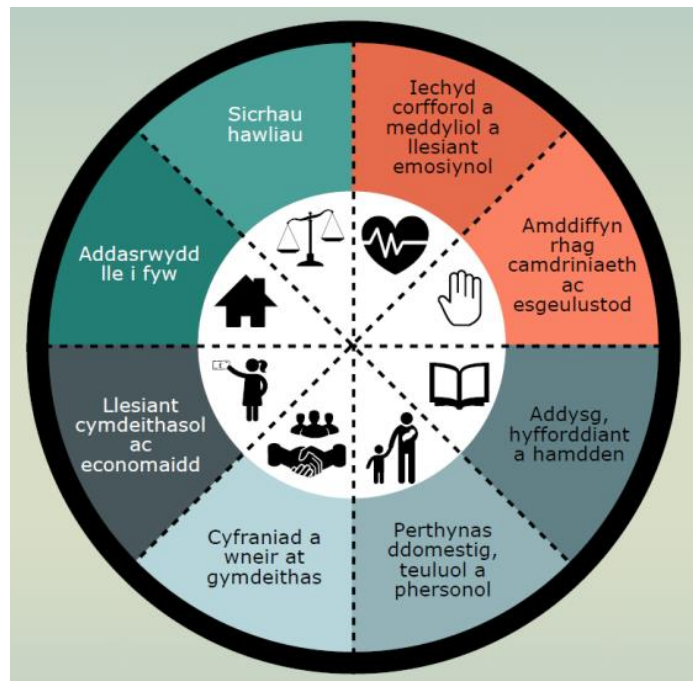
Sicrhau hawliau

Iechyd corfforol a meddyliol a llesiant emosiynol

Amddiffyn rhag camdriniaeth ac esgeulustod

Addysg, hyfforddiant a hamdden

Perthynas ddomestig, teuluol a phersonol

Cyfraniad a wneir at gymdeithas

Llesiant cymdeithasol ac economaidd

Addasrwydd lle i fyw